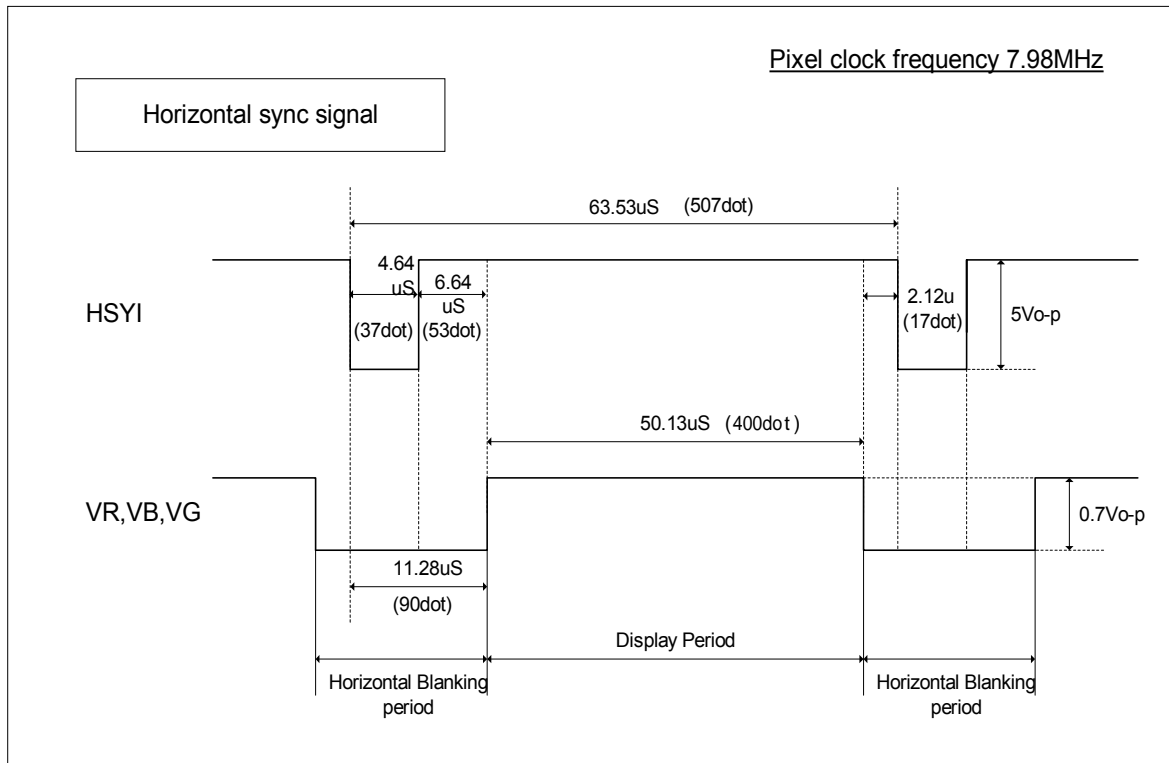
Pixel clock frequency 7.98MHz

Horizontal sync signal

63.53uS (507dot)

4.64 uS (37dot)

6.64 uS (53dot)

2.12u (17dot)

5Vo-p

HSYI

50.13uS (400dot)

VR,VB,VG

0.7Vo-p

11.28uS (90dot)

Display Period

Horizontal Blanking period

Horizontal Blanking period